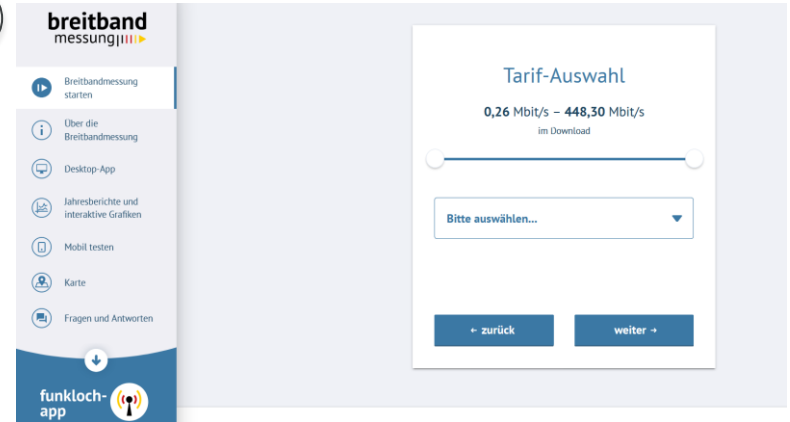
breitband
messung

Breitbandmessung starten

Über die Breitbandmessung

Desktop-App

Jahresberichte und interaktive Grafiken

Mobil testen

Karte

Fragen und Antworten

funkloch-app

Tarif-Auswahl

0,26 Mbit/s – 448,30 Mbit/s
im Download

Bitte auswählen...

← zurück

weiter →